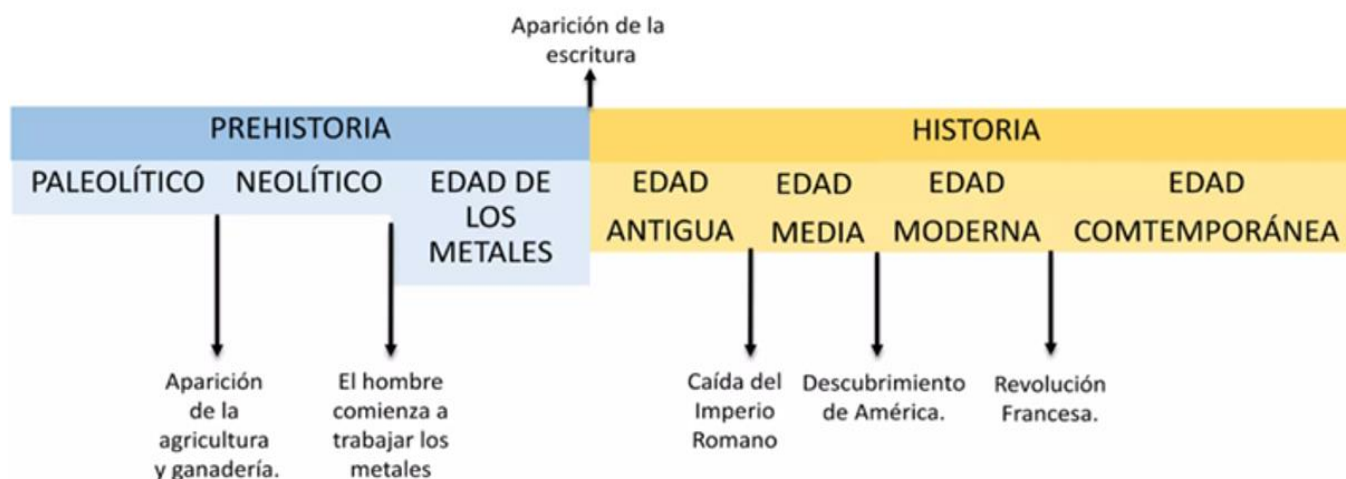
Aparición de la escritura

PREHISTORIA

HISTORIA

PALEOLÍTICO NEOLÍTICO EDAD DE LOS METALES

EDAD ANTIGUA EDAD MEDIA EDAD MODERNA EDAD COMTEMPORÁNEA

Aparición de la agricultura y ganadería.

El hombre comienza a trabajar los metales

Caída del Imperio Romano

Descubrimiento de América.

Revolución Francesa.